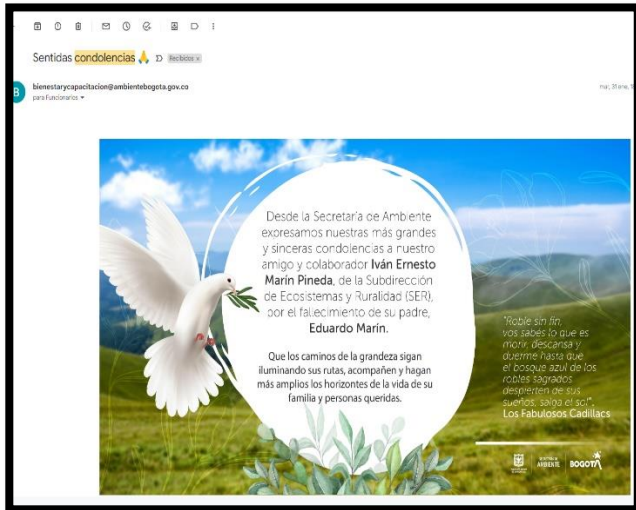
Sentidas condolencias 🙏 D Recibidos ×

bienestarycapacitacion@ambientebogota.gov.co
para Funcionarios

mar, 31 ene, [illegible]

Desde la Secretaría de Ambiente expresamos nuestras más grandes y sinceras condolencias a nuestro amigo y colaborador **Iván Ernesto Marín Pineda**, de la Subdirección de Ecosistemas y Ruralidad (SER), por el fallecimiento de su padre, **Eduardo Marín**.

Que los caminos de la grandeza sigan iluminando sus rutas, acompañen y hagan más amplios los horizontes de la vida de su familia y personas queridas.

"Roble sin fin, vos sabés lo que es morir, descansa y duerme hasta que el bosque azul de los robles sagrados despierten de sus sueños, salga el sol".
Los Fabulosos Cadillacs

SECRETARÍA DE AMBIENTE BOGOTÁ